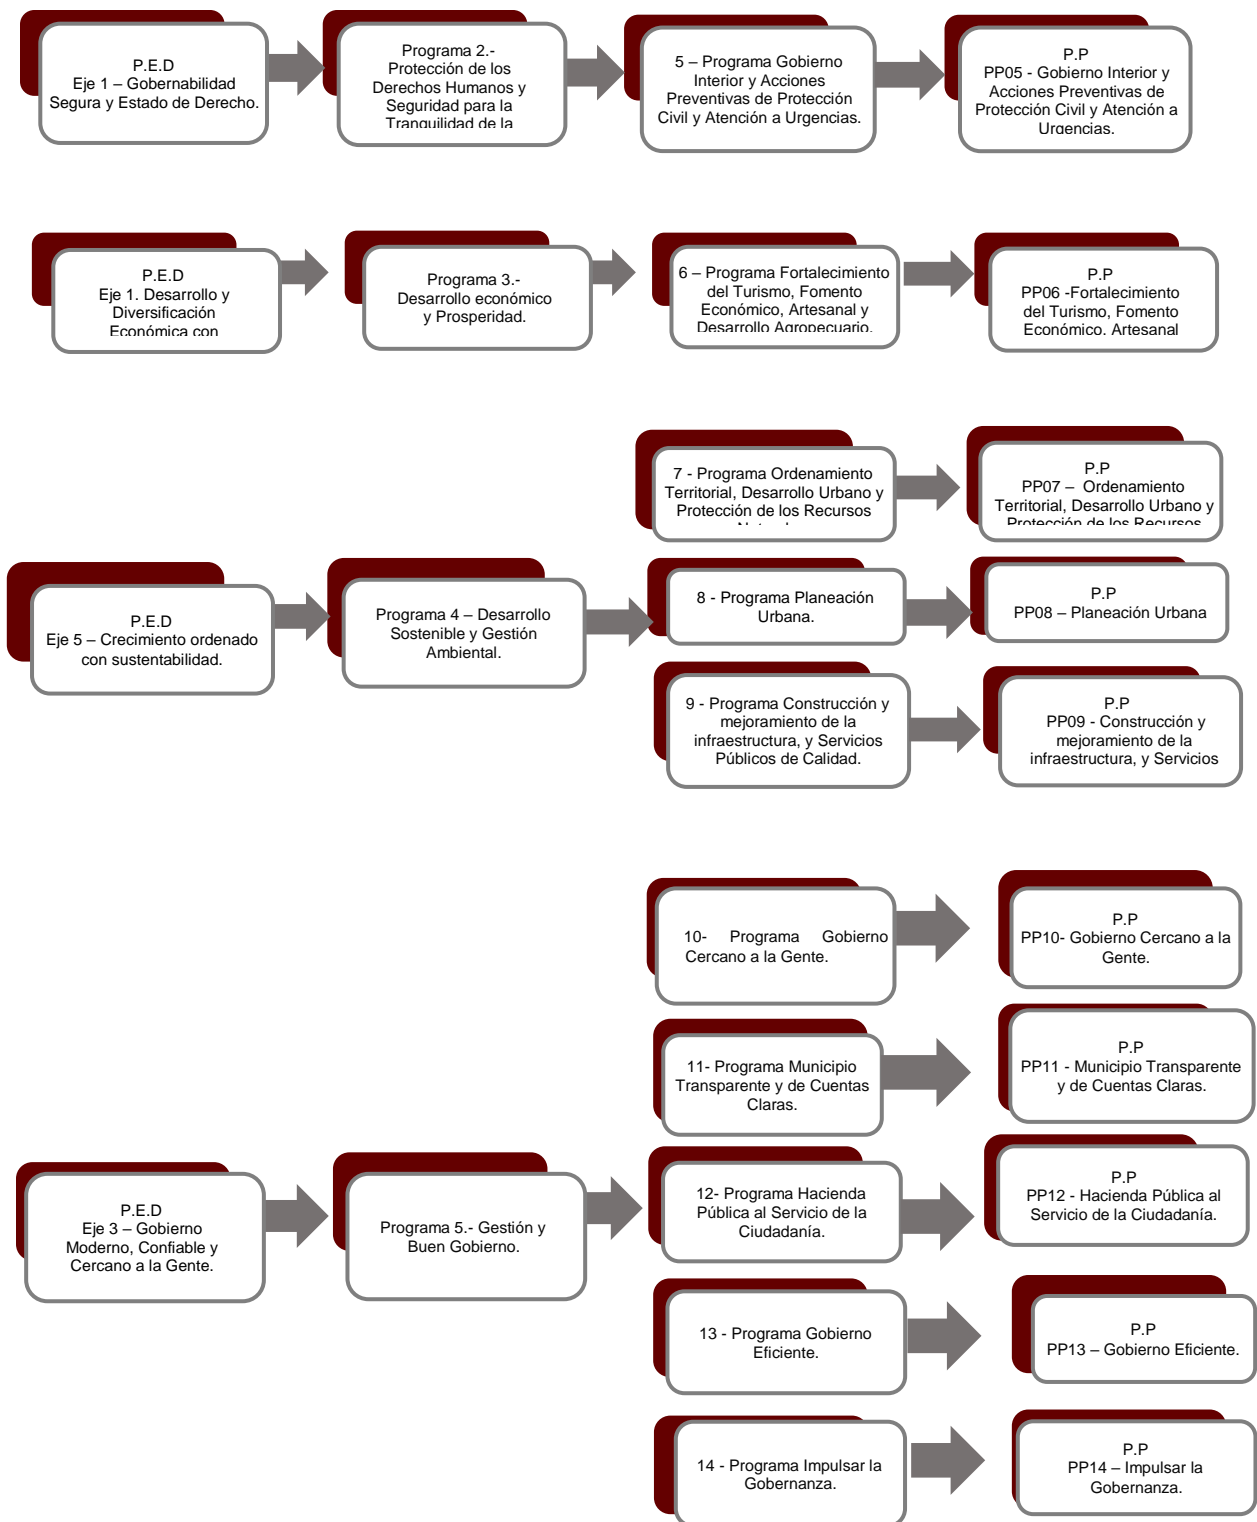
P.E.D
Eje 1 – Gobernabilidad Segura y Estado de Derecho.

Programa 2.- Protección de los Derechos Humanos y Seguridad para la Tranquilidad de la

5 – Programa Gobierno Interior y Acciones Preventivas de Protección Civil y Atención a Urgencias.

P.P
PP05 - Gobierno Interior y Acciones Preventivas de Protección Civil y Atención a Urgencias.

P.E.D
Eje 1. Desarrollo y Diversificación Económica con

Programa 3.- Desarrollo económico y Prosperidad.

6 – Programa Fortalecimiento del Turismo, Fomento Económico, Artesanal y Desarrollo Agropecuario.

P.P
PP06 -Fortalecimiento del Turismo, Fomento Económico, Artesanal

7 - Programa Ordenamiento Territorial, Desarrollo Urbano y Protección de los Recursos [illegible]

P.P
PP07 – Ordenamiento Territorial, Desarrollo Urbano y Protección de los Recursos

P.E.D
Eje 5 – Crecimiento ordenado con sustentabilidad.

Programa 4 – Desarrollo Sostenible y Gestión Ambiental.

8 - Programa Planeación Urbana.

P.P
PP08 – Planeación Urbana

9 - Programa Construcción y mejoramiento de la infraestructura, y Servicios Públicos de Calidad.

P.P
PP09 - Construcción y mejoramiento de la infraestructura, y Servicios

10- Programa Gobierno Cercano a la Gente.

P.P
PP10- Gobierno Cercano a la Gente.

11- Programa Municipio Transparente y de Cuentas Claras.

P.P
PP11 - Municipio Transparente y de Cuentas Claras.

P.E.D
Eje 3 – Gobierno Moderno, Confiable y Cercano a la Gente.

Programa 5.- Gestión y Buen Gobierno.

12- Programa Hacienda Pública al Servicio de la Ciudadanía.

P.P
PP12 - Hacienda Pública al Servicio de la Ciudadanía.

13 - Programa Gobierno Eficiente.

P.P
PP13 – Gobierno Eficiente.

14 - Programa Impulsar la Gobernanza.

P.P
PP14 – Impulsar la Gobernanza.